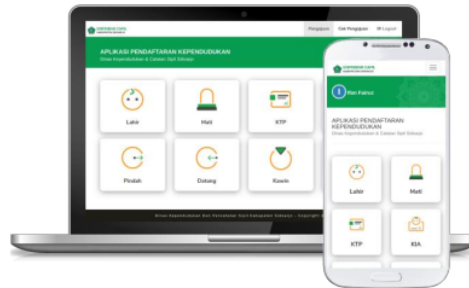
Pengajuan Cek Pengajuan Logout

APLIKASI PENDAFTARAN KEPENDUDUKAN

Dinas Kependudukan & Catatan Sipil Sidoarjo

Lahir

Mati

KTP

Pindah

Datang

Kawin

Dinas Kependudukan Dan Pencatatan Sipil Kabupaten Sidoarjo - Copyright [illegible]

Irfan Fahrizi

APLIKASI PENDAFTARAN KEPENDUDUKAN

Dinas Kependudukan & Catatan Sipil Sidoarjo

Lahir

Mati

KTP

KIA